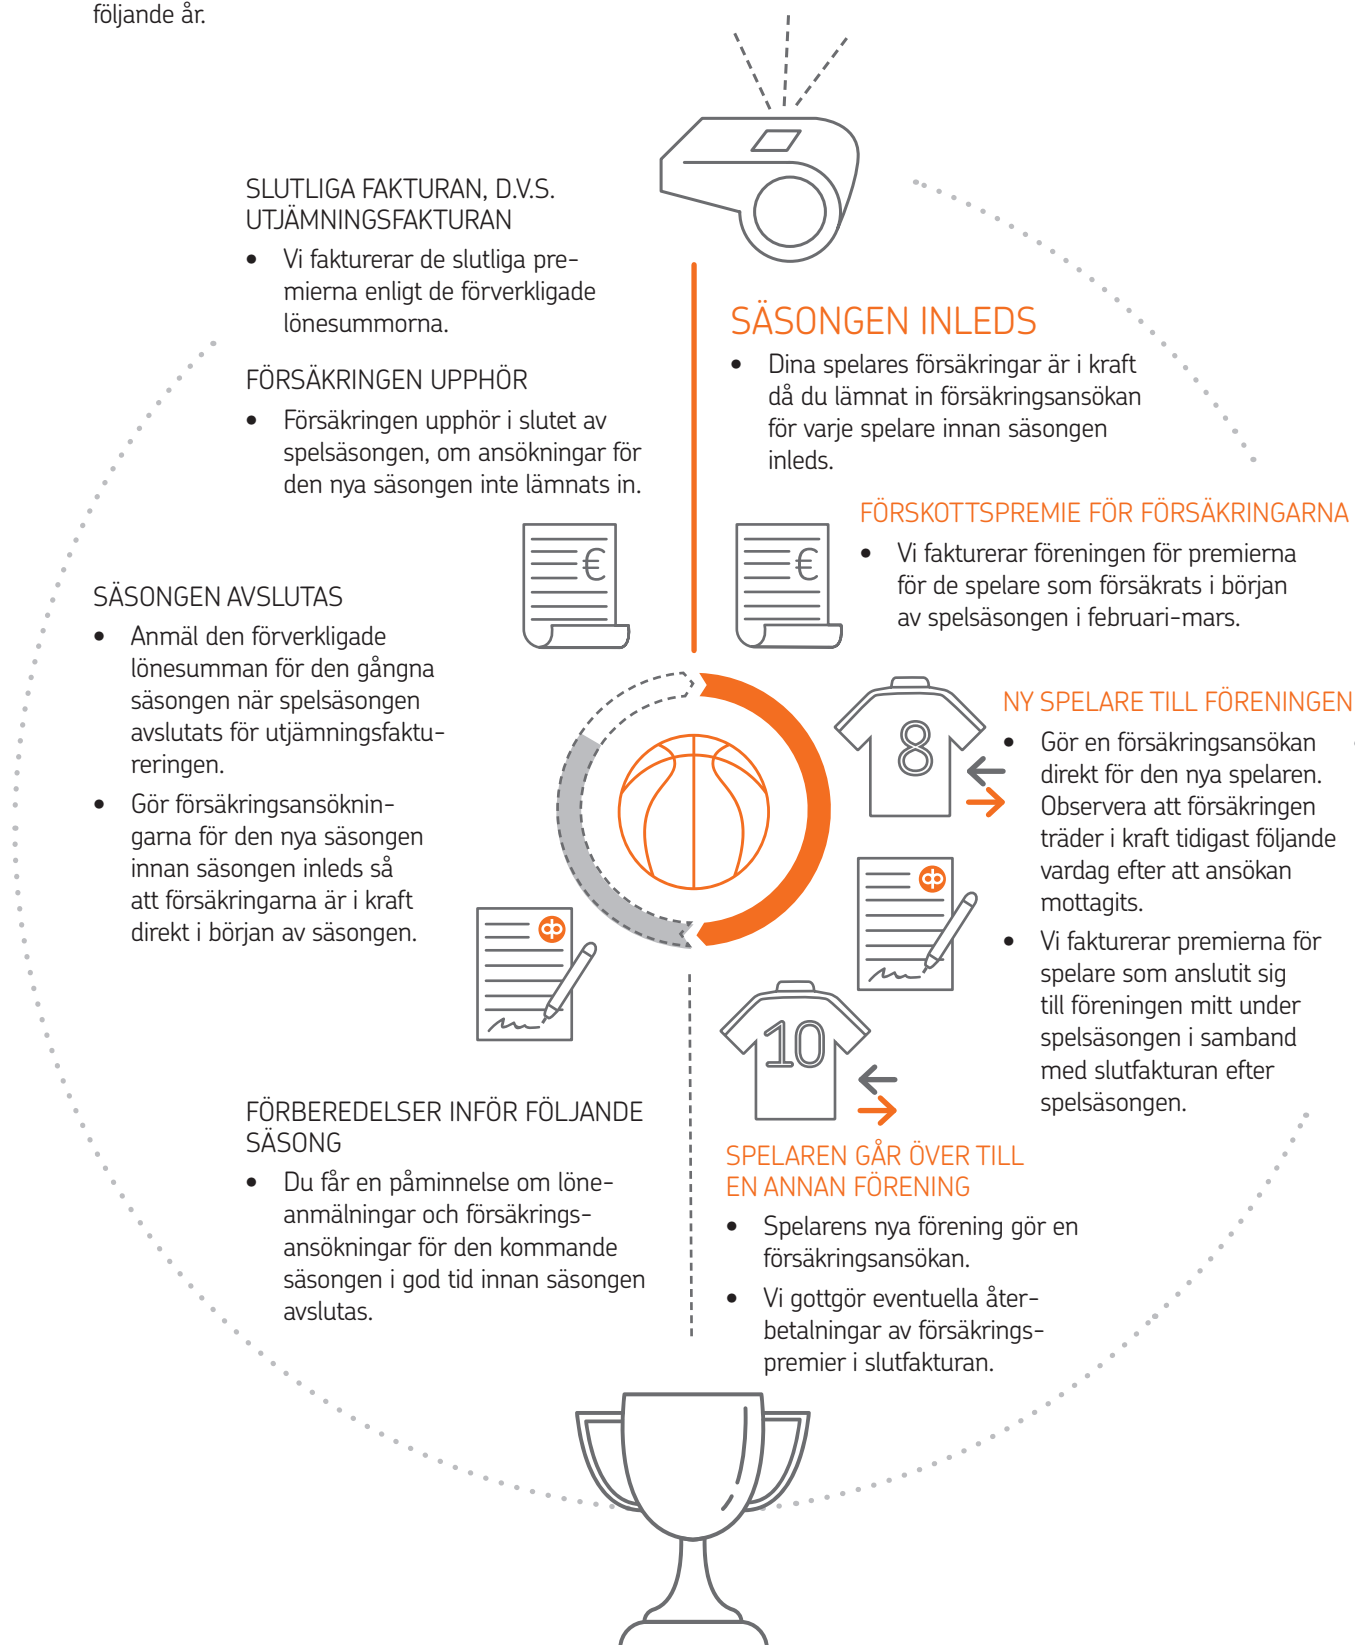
följande år.

SLUTLIGA FAKTURAN, D.V.S. UTJÄMNINGSFAKTURAN
• Vi fakturerar de slutliga premierna enligt de förverkligade lönesummorna.

FÖRSÄKRINGEN UPPHÖR
• Försäkringen upphör i slutet av spelsäsongen, om ansökningar för den nya säsongen inte lämnats in.

SÄSONGEN INLEDS
• Dina spelares försäkringar är i kraft då du lämnat in försäkringsansökan för varje spelare innan säsongen inleds.

FÖRSKOTTSPREMIE FÖR FÖRSÄKRINGARNA
• Vi fakturerar föreningen för premierna för de spelare som försäkrats i början av spelsäsongen i februari-mars.

€

€

SÄSONGEN AVSLUTAS
• Anmäl den förverkligade lönesumman för den gångna säsongen när spelsäsongen avslutats för utjämningsfaktureringen.
• Gör försäkringsansökningarna för den nya säsongen innan säsongen inleds så att försäkringarna är i kraft direkt i början av säsongen.

8

NY SPELARE TILL FÖRENINGEN
• Gör en försäkringsansökan direkt för den nya spelaren. Observera att försäkringen träder i kraft tidigast följande vardag efter att ansökan mottagits.
• Vi fakturerar premierna för spelare som anslutit sig till föreningen mitt under spelsäsongen i samband med slutfakturan efter spelsäsongen.

10

FÖRBEREDELSER INFÖR FÖLJANDE SÄSONG
• Du får en påminnelse om lönenanmälningar och försäkringsansökningar för den kommande säsongen i god tid innan säsongen avslutas.

SPELAREN GÅR ÖVER TILL EN ANNAN FÖRENING
• Spelarens nya förening gör en försäkringsansökan.
• Vi gottgör eventuella återbetalningar av försäkringspremier i slutfakturan.